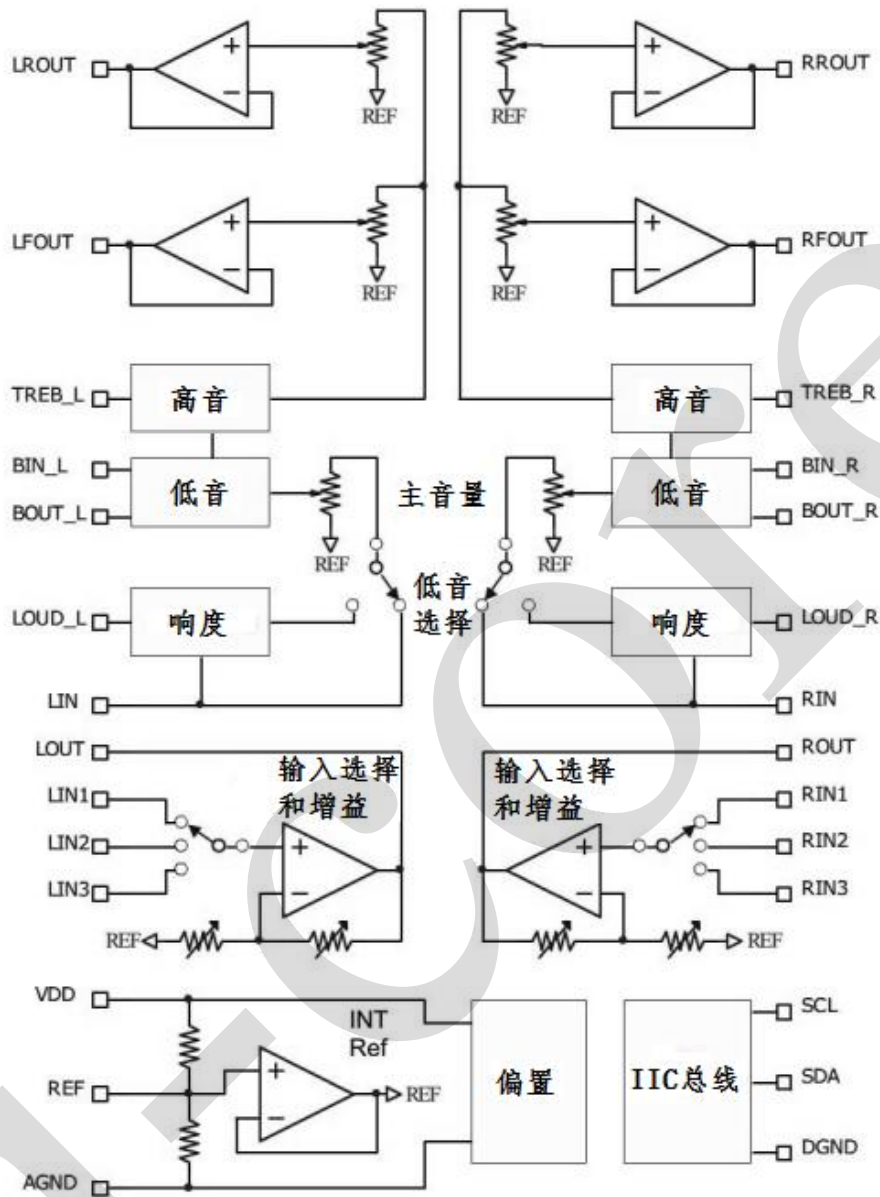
LROUT
+
−
REF
REF
+
−
RROUT

LFOUT
+
−
REF
REF
+
−
RFOUT

TREB_L
高音
高音
TREB_R

BIN_L
BOUT_L
低音
REF
主音量
REF
低音
BIN_R
BOUT_R

低音
选择

LOUD_L
响度
响度
LOUD_R

LIN
RIN

LOUT
ROUT

输入选择
和增益
输入选择
和增益

LIN1
LIN2
LIN3
+
−
REF
+
−
RIN1
RIN2
RIN3
REF

VDD
INT
Ref
REF
+
−
REF
偏置
IIC总线
SCL
SDA
DGND
AGND